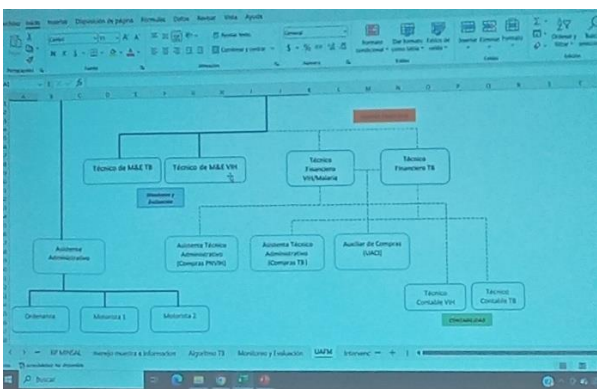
Archivo Inicio Insertar Disposición de página Fórmulas Datos Revisar Vista Ayuda

Ajustar texto
Combinar y centrar
General
Formato condicional
Dar formato como tabla
Estilos de celda
Insertar
Eliminar
Formato
Ordenar y filtrar
Buscar y seleccionar

Portapapeles
Fuente
Alineación
Número
Estilos
Celdas
Edición

A B C D E F G H I J K L M N O P Q R S T

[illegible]

Técnico de M&E TB

Técnico de M&E VIH

Monitoreo y Evaluación

Técnico Financiero VIH/Malaria

Técnico Financiero TB

Asistente Administrativo

Asistente Técnico Administrativo (Compras PNVIH)

Asistente Técnico Administrativo (Compras TB)

Auxiliar de Compras (UACI)

Técnico Contable VIH

Técnico Contable TB

CONTABILIDAD

Ordenanza

Motorista 1

Motorista 2

RF MINSAL
manejo muestra e Informacion
Algoritmo TB
Monitoreo y Evaluación
UAFM
Interven
+

Accesibilidad: No disponible

Buscar